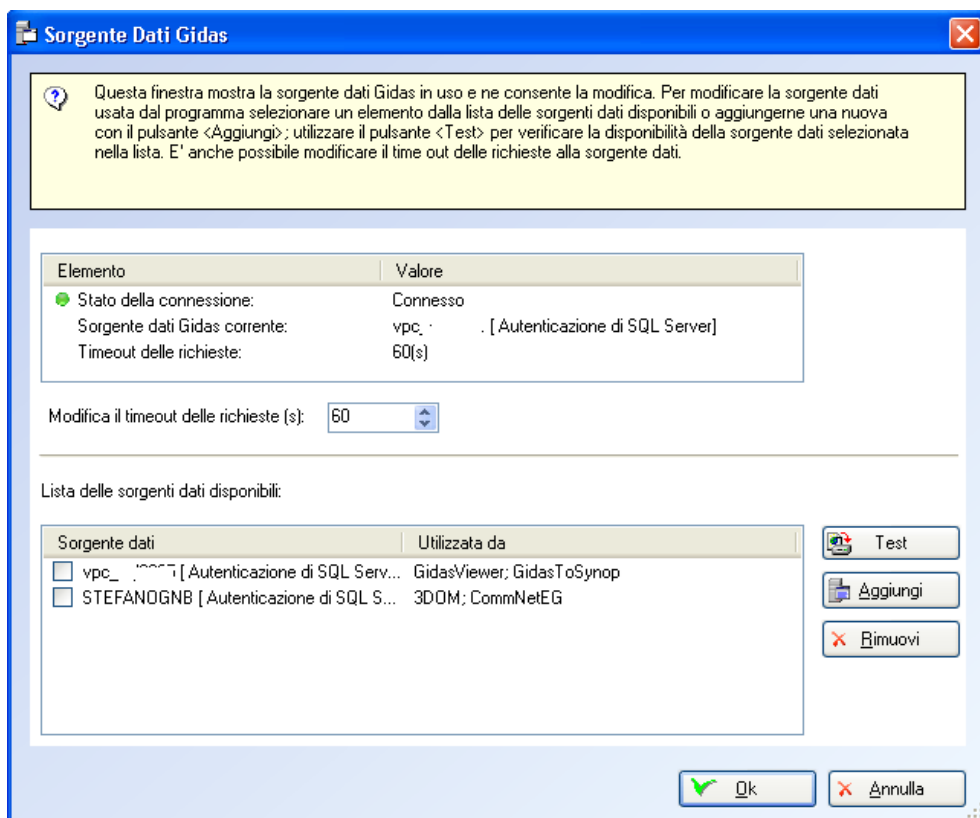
Sorgente Dati Gidas

Questa finestra mostra la sorgente dati Gidas in uso e ne consente la modifica. Per modificare la sorgente dati usata dal programma selezionare un elemento dalla lista delle sorgenti dati disponibili o aggiungerne una nuova con il pulsante <Aggiungi>; utilizzare il pulsante <Test> per verificare la disponibilità della sorgente dati selezionata nella lista. E' anche possibile modificare il time out delle richieste alla sorgente dati.

| Elemento | Valore |
|---|---|
| Stato della connessione: | Connesso |
| Sorgente dati Gidas corrente: | vpc_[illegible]. [ Autenticazione di SQL Server] |
| Timeout delle richieste: | 60(s) |

Modifica il timeout delle richieste (s): 60

Lista delle sorgenti dati disponibili:

| Sorgente dati | Utilizzata da |
|---|---|
| vpc_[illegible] [ Autenticazione di SQL Serv... | GidasViewer; GidasToSynop |
| STEFANOGNB [ Autenticazione di SQL S... | 3DOM; CommNetEG |

Test
Aggiungi
Rimuovi

Ok
Annulla